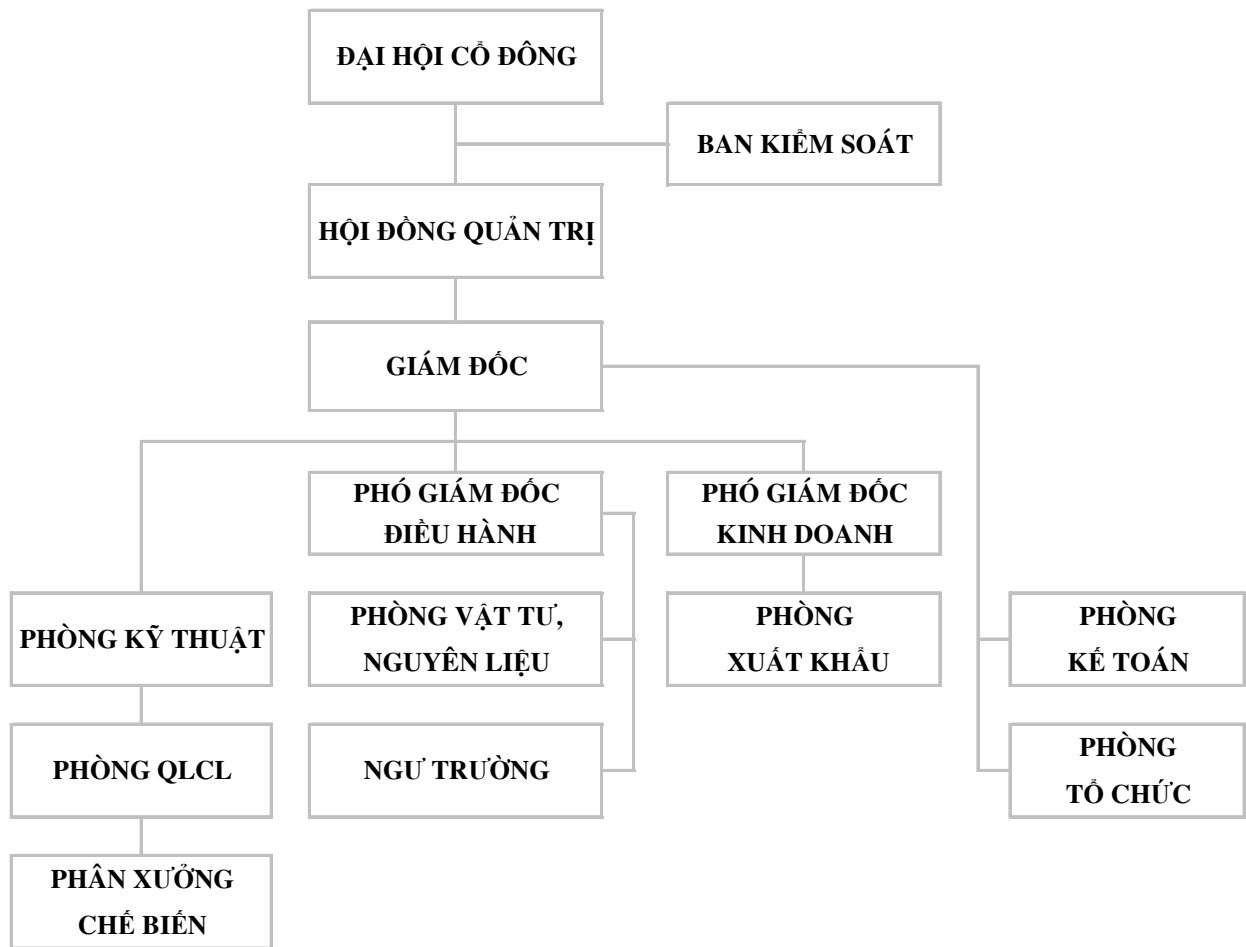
ĐẠI HỘI CỔ ĐÔNG

BAN KIỂM SOÁT

HỘI ĐỒNG QUẢN TRỊ

GIÁM ĐỐC

PHÓ GIÁM ĐỐC ĐIỀU HÀNH

PHÓ GIÁM ĐỐC KINH DOANH

PHÒNG KỸ THUẬT

PHÒNG VẬT TƯ, NGUYÊN LIỆU

PHÒNG XUẤT KHẨU

PHÒNG KẾ TOÁN

PHÒNG QLCL

NGƯ TRƯỜNG

PHÒNG TỔ CHỨC

PHÂN XƯỞNG CHẾ BIẾN